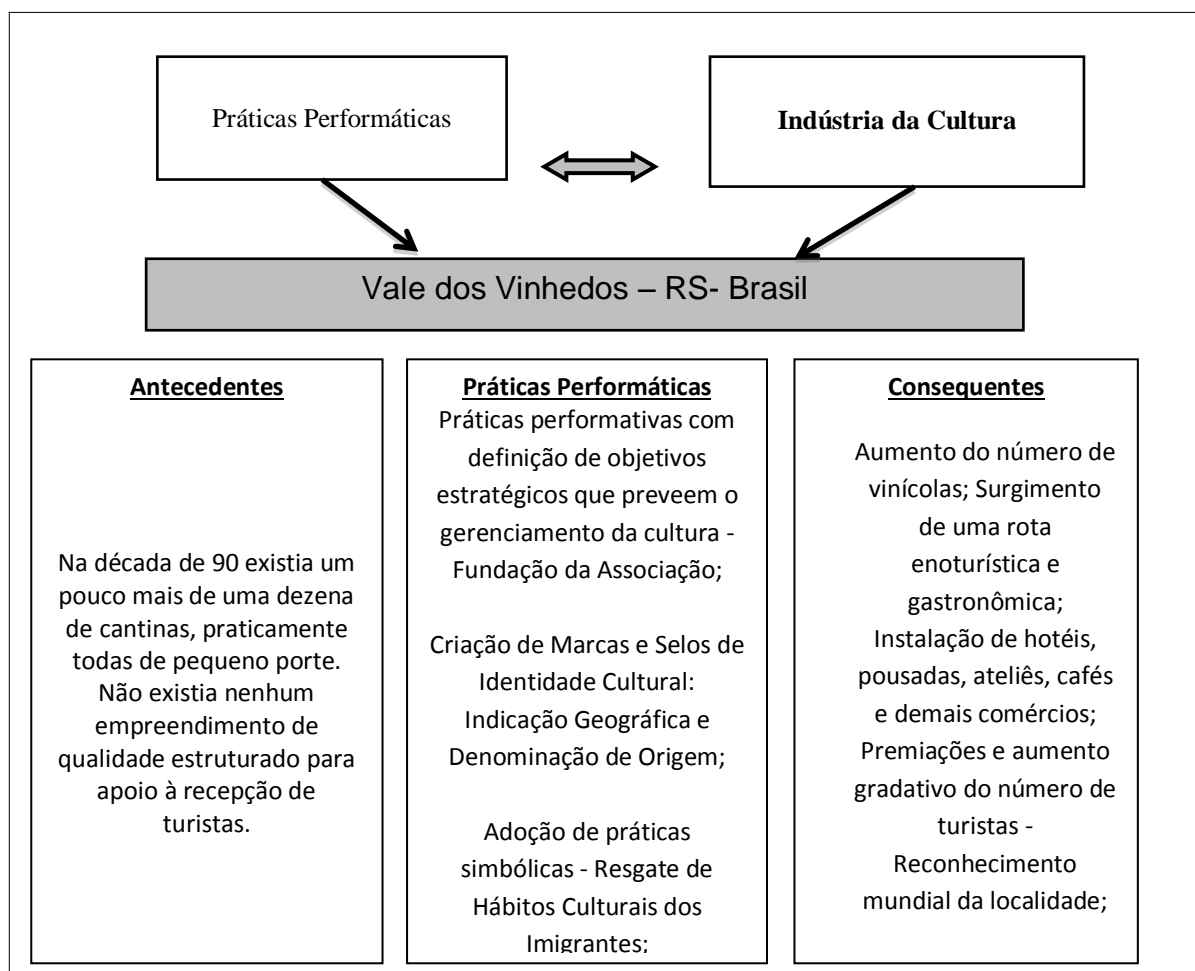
Práticas Performáticas

Indústria da Cultura

Vale dos Vinhedos – RS- Brasil

Antecedentes

Na década de 90 existia um pouco mais de uma dezena de cantinas, praticamente todas de pequeno porte. Não existia nenhum empreendimento de qualidade estruturado para apoio à recepção de turistas.

Práticas Performáticas
Práticas performativas com definição de objetivos estratégicos que preveem o gerenciamento da cultura - Fundação da Associação;

Criação de Marcas e Selos de Identidade Cultural: Indicação Geográfica e Denominação de Origem;

Adoção de práticas simbólicas - Resgate de Hábitos Culturais dos Imigrantes;

Consequentes

Aumento do número de vinícolas; Surgimento de uma rota enoturística e gastronômica; Instalação de hotéis, pousadas, ateliês, cafés e demais comércios; Premiações e aumento gradativo do número de turistas - Reconhecimento mundial da localidade;